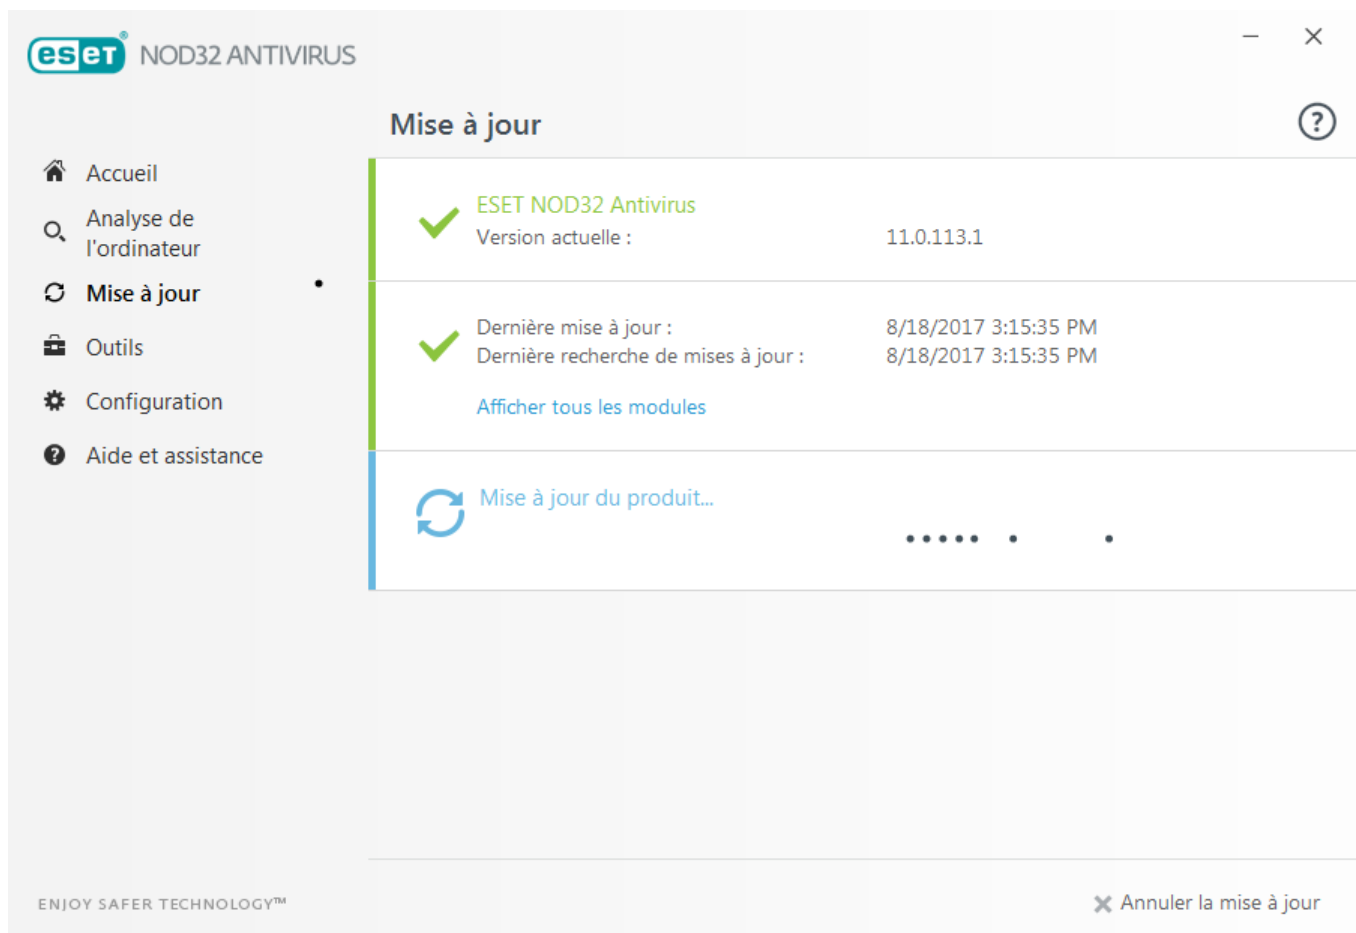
eset NOD32 ANTIVIRUS

Mise à jour

Accueil
Analyse de l'ordinateur
Mise à jour
Outils
Configuration
Aide et assistance

ESET NOD32 Antivirus
Version actuelle : 11.0.113.1

Dernière mise à jour : 8/18/2017 3:15:35 PM
Dernière recherche de mises à jour : 8/18/2017 3:15:35 PM

Afficher tous les modules

Mise à jour du produit...

ENJOY SAFER TECHNOLOGY™

Annuler la mise à jour